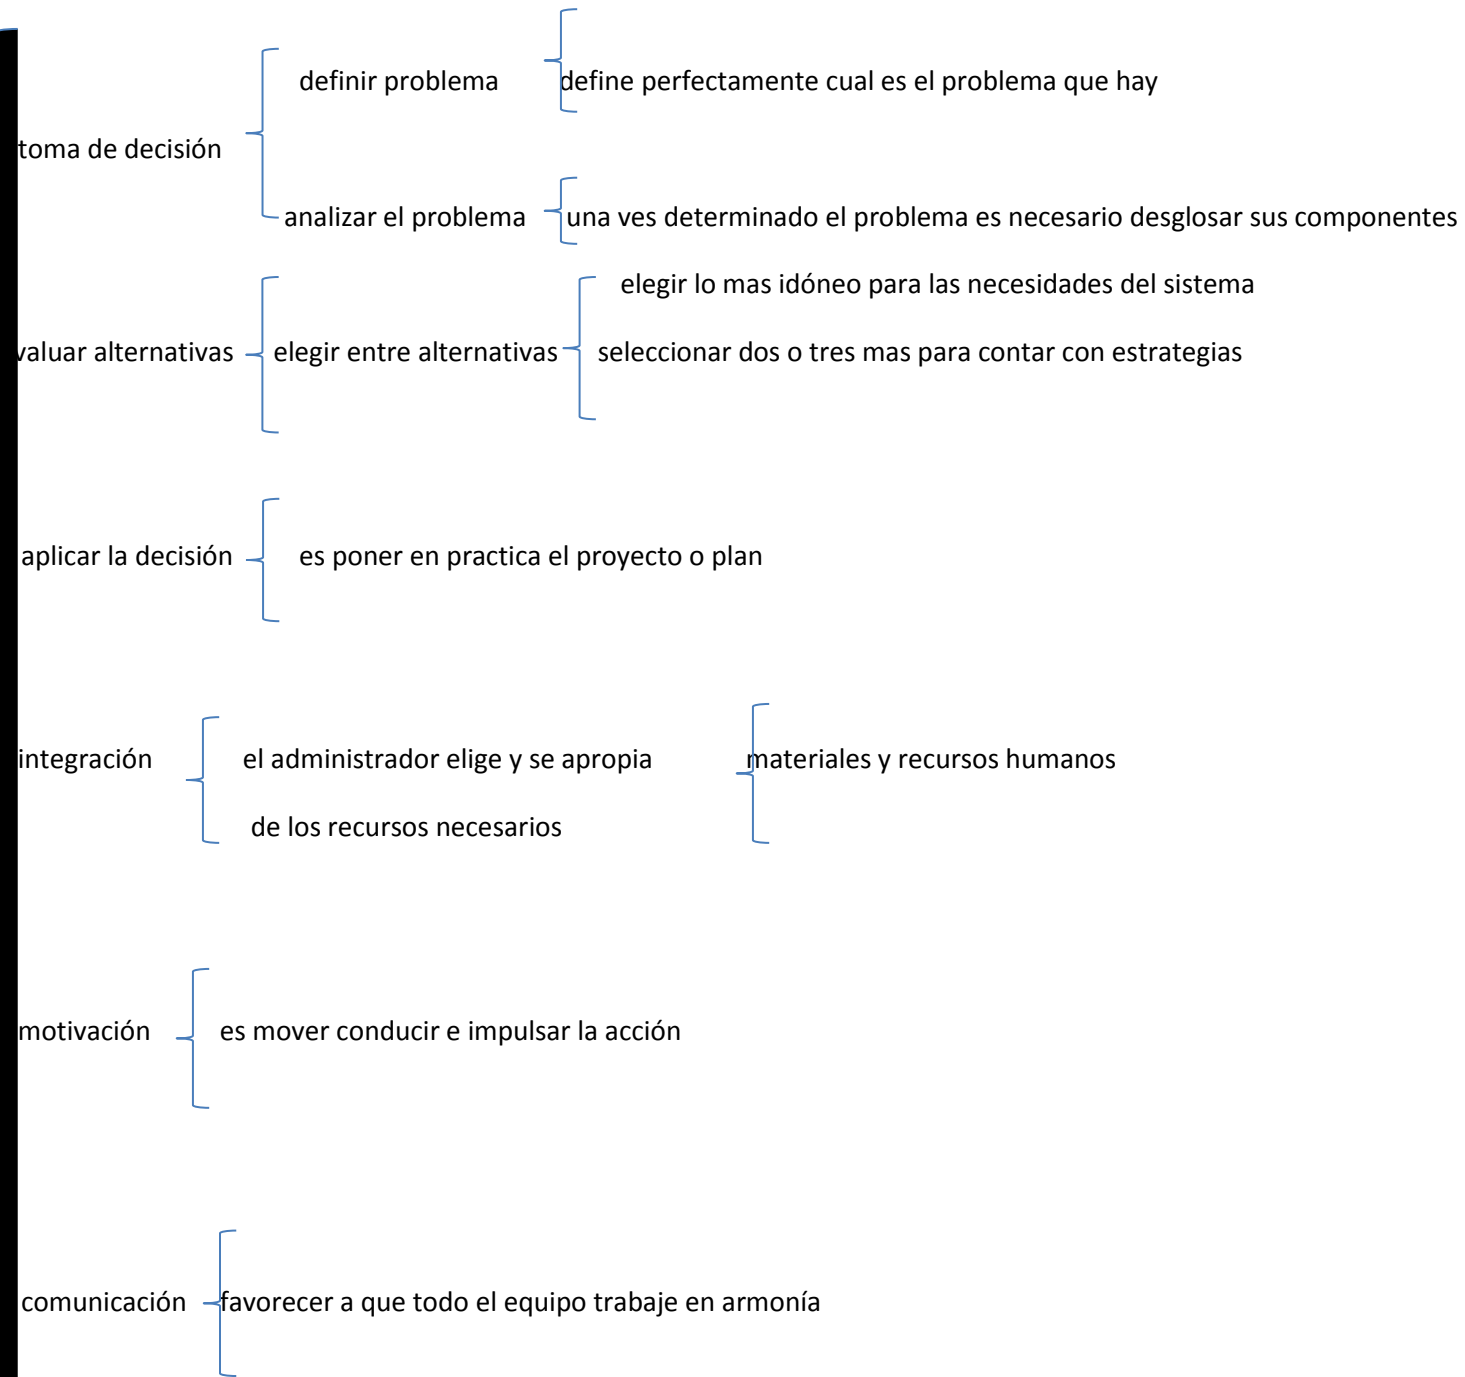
toma de decisión

definir problema

define perfectamente cual es el problema que hay

analizar el problema

una ves determinado el problema es necesario desglosar sus componentes

valuar alternativas

elegir entre alternativas

elegir lo mas idóneo para las necesidades del sistema

seleccionar dos o tres mas para contar con estrategias

aplicar la decisión

es poner en practica el proyecto o plan

integración

el administrador elige y se apropia de los recursos necesarios

materiales y recursos humanos

motivación

es mover conducir e impulsar la acción

comunicación

favorecer a que todo el equipo trabaje en armonía